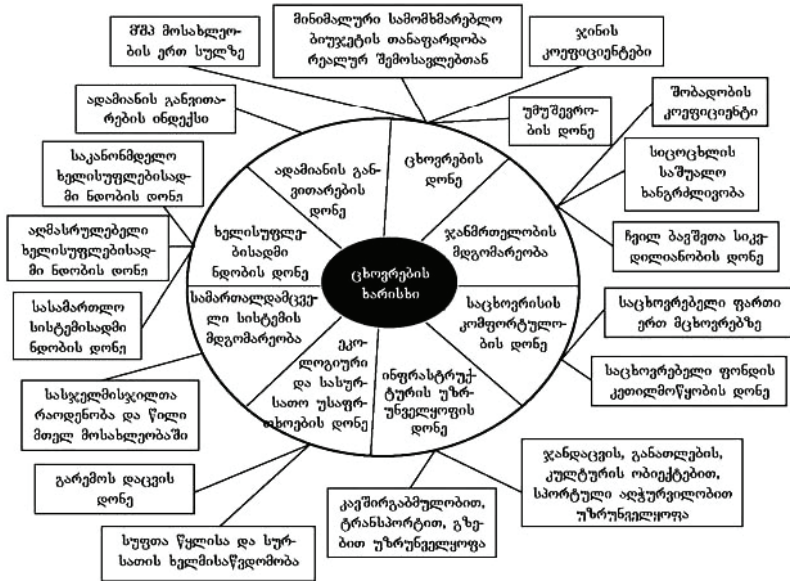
შშპ მოსახლეობის ერთ სულზე

მინიმალური სამომხმარებლო ბიუჯეტის თანაფარდობა რეალურ შემოსავლებთან

ჯინის კოეფიციენტები

ადამიანის განვითარების ინდექსი

უმუშევრობის დონე

შობადობის კოეფიციენტი

საკანონმდებლო ხელისუფლებისადმი ნდობის დონე

სიცოცხლის საშუალო ხანგრძლივობა

აღმასრულებელი ხელისუფლებისადმი ნდობის დონე

ჩვილ ბავშვთა სიკვდილიანობის დონე

სასამართლო სისტემისადმი ნდობის დონე

საცხოვრებელი ფართი ერთ მცხოვრებზე

საცხოვრებელი ფონდის კეთილმოწყობის დონე

სასჯელმისჯილთა რაოდენობა და წილი მთელ მოსახლეობაში

გარემოს დაცვის დონე

ჯანდაცვის, განათლების, კულტურის ობიექტებით, სპორტული აღჭურვილობით უზრუნველყოფა

კავშირგაბმულობით, ტრანსპორტით, გზებით უზრუნველყოფა

სუფთა წყლისა და სურსათის ხელმისაწვდომობა

ადამიანის განვითარების დონე

ცხოვრების დონე

ჯანმრთელობის მდგომარეობა

ხელისუფლებისადმი ნდობის დონე

ცხოვრების ხარისხი

სამართალდამცველი სისტემის მდგომარეობა

საცხოვრისის კომფორტულობის დონე

ეკოლოგიური და სასურსათო უსაფრთხოების დონე

ინფრასტრუქტურის უზრუნველყოფის დონე